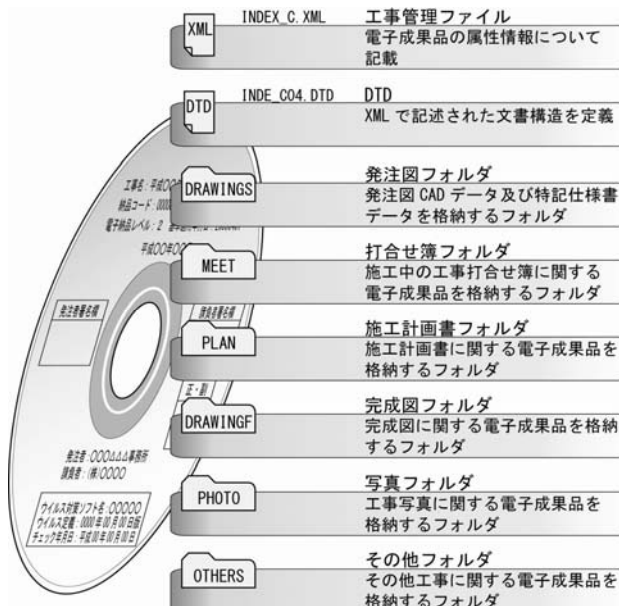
XML INDEX_C.XML
工事管理ファイル
電子成果品の属性情報について記載

DTD INDE_C04.DTD
DTD
XML で記述された文書構造を定義

DRAWINGS
発注図フォルダ
発注図 CAD データ及び特記仕様書データを格納するフォルダ

MEET
打合せ簿フォルダ
施工中の工事打合せ簿に関する電子成果品を格納するフォルダ

PLAN
施工計画書フォルダ
施工計画書に関する電子成果品を格納するフォルダ

DRAWINGF
完成図フォルダ
完成図に関する電子成果品を格納するフォルダ

PHOTO
写真フォルダ
工事写真に関する電子成果品を格納するフォルダ

OTHERS
その他フォルダ
その他工事に関する電子成果品を格納するフォルダ

工事名：平成OO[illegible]
納品コード：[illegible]
電子納品レベル：2 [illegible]
平成OO年OO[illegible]
発注者署名欄
受注者署名欄
正・副
発注者：OOOΔΔΔ事務所
請負者：(株)OOOO
ウイルス対策ソフト名：OOOOO
ウイルス定義：000年00月00日版
チェック年月日：平成00年00月00日